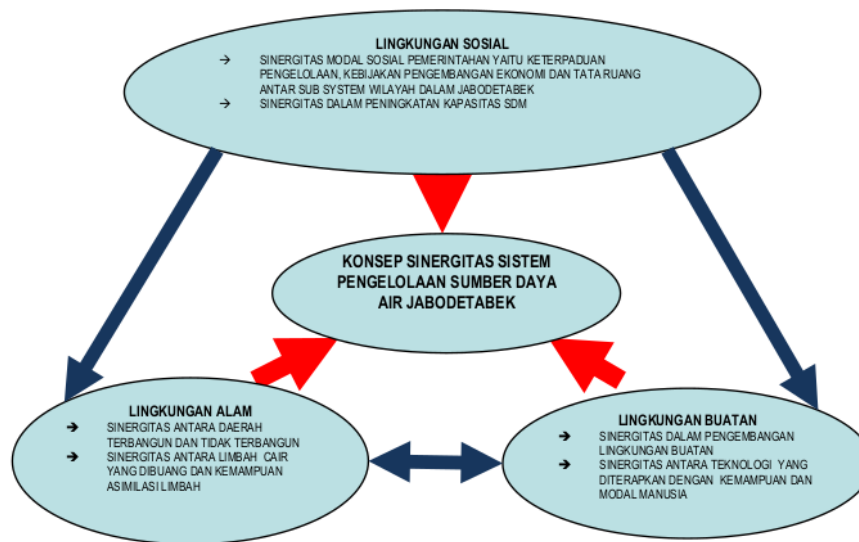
LINGKUNGAN SOSIAL

→ SINERGITAS MODAL SOSIAL PEMERINTAHAN YAITU KETERPADUAN PENGELOLAAN, KEBIJAKAN PENGEMBANGAN EKONOMI DAN TATA RUANG ANTAR SUB SYSTEM WILAYAH DALAM JABODETABEK

→ SINERGITAS DALAM PENINGKATAN KAPASITAS SDM

KONSEP SINERGITAS SISTEM PENGELOLAAN SUMBER DAYA AIR JABODETABEK

LINGKUNGAN ALAM

→ SINERGITAS ANTARA DAERAH TERBANGUN DAN TIDAK TERBANGUN

→ SINERGITAS ANTARA LIMBAH CAIR YANG DIBUANG DAN KEMAMPUAN ASIMILASI LIMBAH

LINGKUNGAN BUATAN

→ SINERGITAS DALAM PENGEMBANGAN LINGKUNGAN BUATAN

→ SINERGITAS ANTARA TEKNOLOGI YANG DITERAPKAN DENGAN KEMAMPUAN DAN MODAL MANUSIA